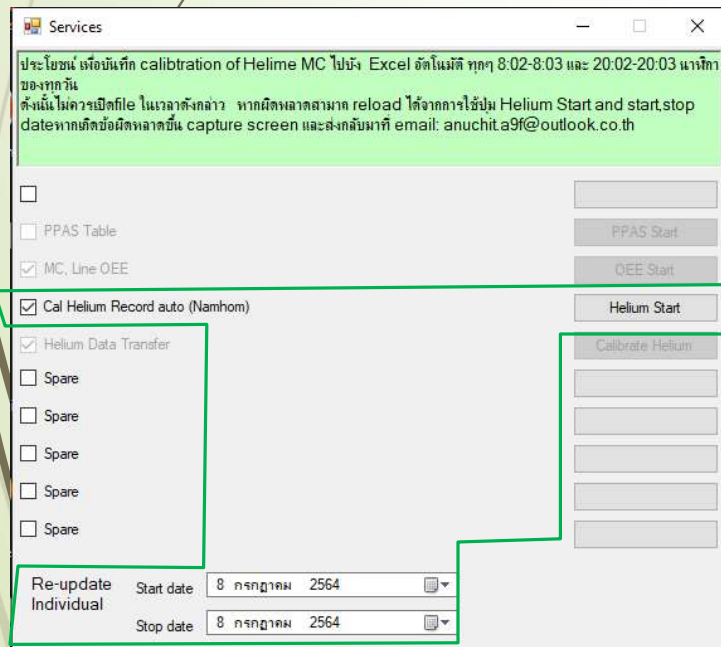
Services

ประโยชน์ เพื่อบันทึก calibtration of Helime MC ไปยัง Excel อัตโนมัติ ทุกๆ 8:02-8:03 และ 20:02-20:03 นาฬิกาของทุกวัน
ดังนั้นไม่ควรเปิดfile ในเวลาดังกล่าว หากผิดพลาดสามาถ reload ได้จากการใช้ปุ่ม Helium Start and start,stop dateหากเกิดข้อผิดพลาดขึ้น capture screen และส่งกลับมาที่ email: anuchit.a9f@outlook.co.th

PPAS Table
PPAS Start
MC, Line OEE
OEE Start
Cal Helium Record auto (Namhom)
Helium Start
Helium Data Transfer
Calibrate Helium
Spare
Spare
Spare
Spare
Spare

Re-update Individual
Start date 8 กรกฎาคม 2564
Stop date 8 กรกฎาคม 2564